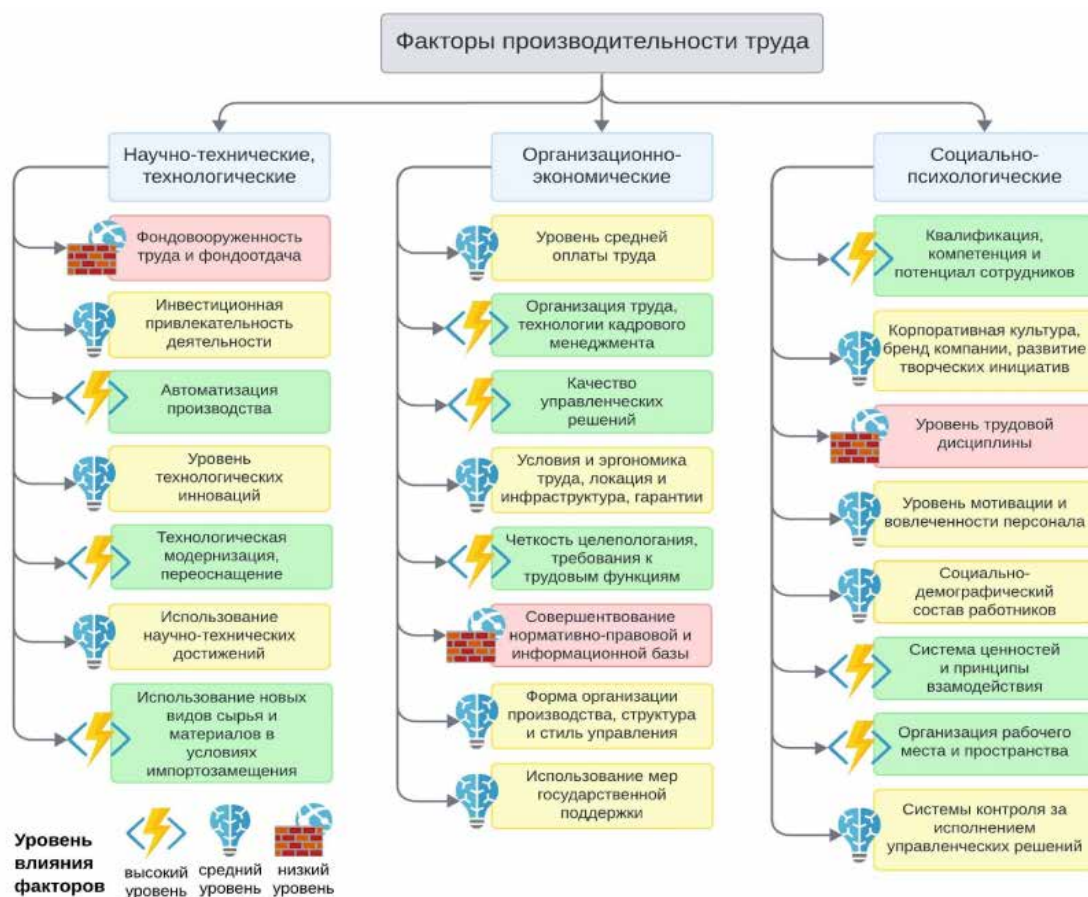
Факторы производительности труда

Научно-технические, технологические

Фондовооруженность труда и фондоотдача

Инвестиционная привлекательность деятельности

Автоматизация производства

Уровень технологических инноваций

Технологическая модернизация, переоснащение

Использование научно-технических достижений

Использование новых видов сырья и материалов в условиях импортозамещения

Организационно-экономические

Уровень средней оплаты труда

Организация труда, технологии кадрового менеджмента

Качество управленческих решений

Условия и эргономика труда, локация и инфраструктура, гарантии

Четкость целепологания, требования к трудовым функциям

Совершентвование нормативно-правовой и информационной базы

Форма организации производства, структура и стиль управления

Использование мер государственной поддержки

Социально-психологические

Квалификация, компетенция и потенциал сотрудников

Корпоративная культура, бренд компании, развитие творческих инициатив

Уровень трудовой дисциплины

Уровень мотивации и вовлеченности персонала

Социально-демографический состав работников

Система ценностей и принципы взамодействия

Организация рабочего места и пространства

Системы контроля за исполнением управленческих решений

Уровень влияния факторов

высокий уровень

средний уровень

низкий уровень